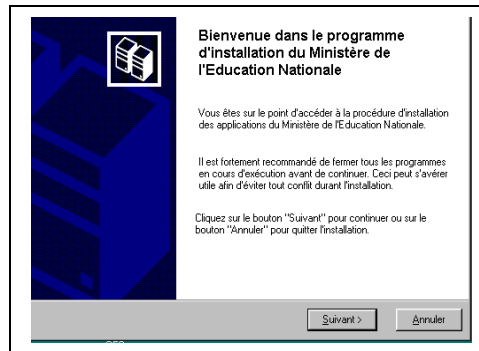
Bienvenue dans le programme d'installation du Ministère de l'Education Nationale

Vous êtes sur le point d'accéder à la procédure d'installation des applications du Ministère de l'Education Nationale.

Il est fortement recommandé de fermer tous les programmes en cours d'exécution avant de continuer. Ceci peut s'avérer utile afin d'éviter tout conflit durant l'installation.

Cliquez sur le bouton "Suivant" pour continuer ou sur le bouton "Annuler" pour quitter l'installation.

Suivant >

Annuler